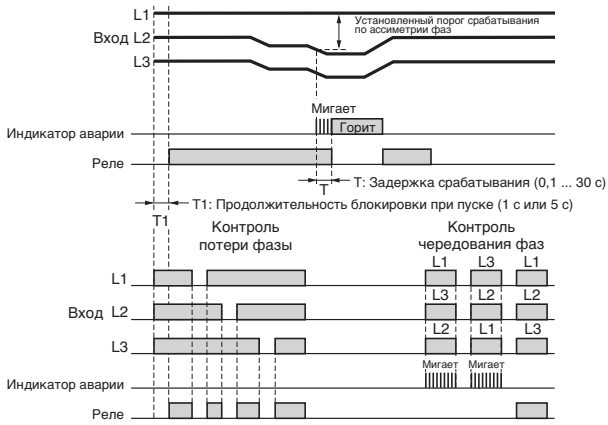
L1
Вход L2
L3
Установленный порог срабатывания по ассиметрии фаз
Мигает
Индикатор аварии
Горит
Реле
T: Задержка срабатывания (0,1 ... 30 с)
T
T1: Продолжительность блокировки при пуске (1 с или 5 с)
T1
Контроль потери фазы
Контроль чередования фаз
L1
L3
L1
L1
L3
L2
L2
Вход L2
L2
L1
L3
L3
Индикатор аварии
Мигает
Мигает
Реле